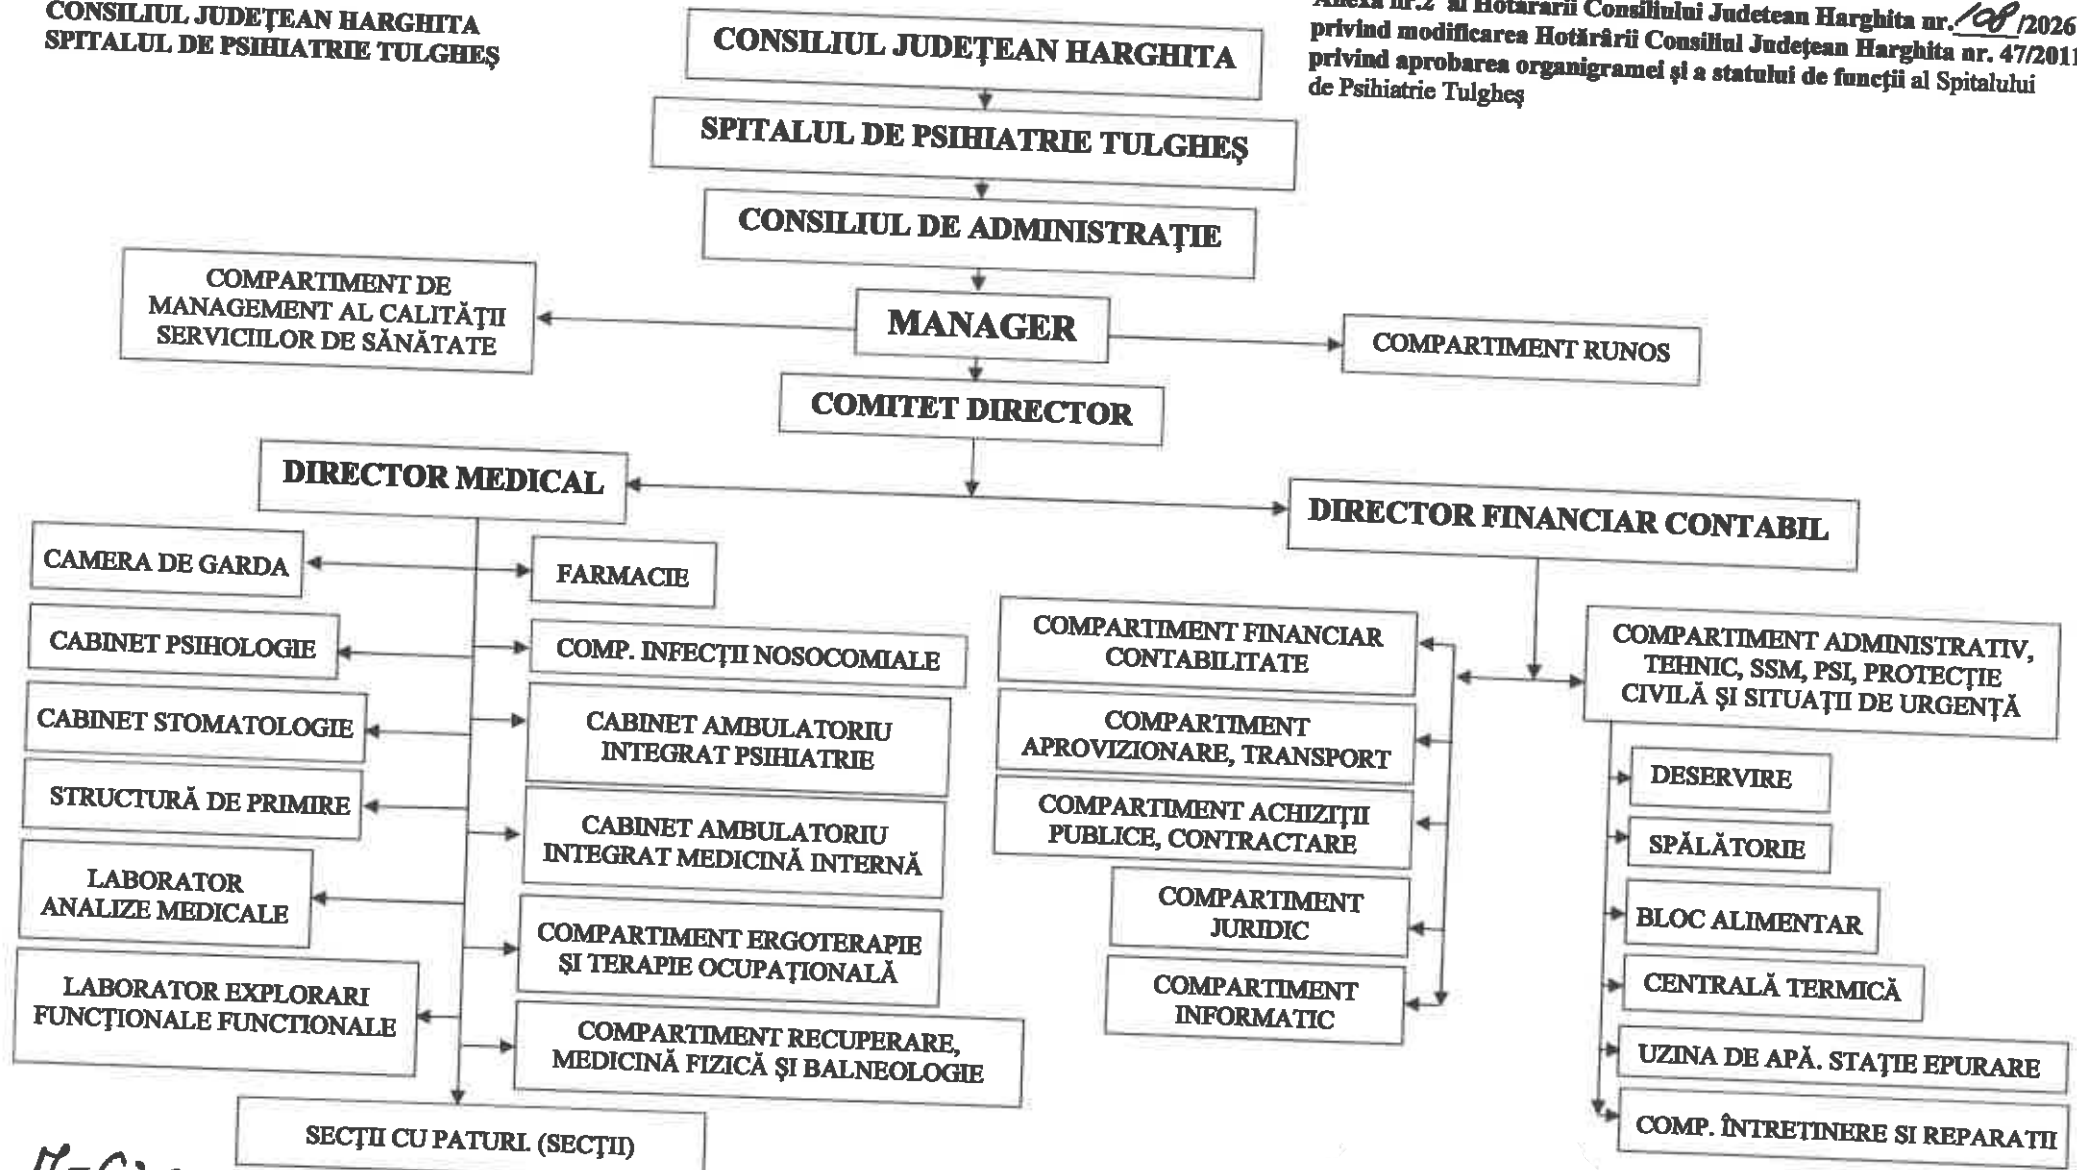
CONSILIUL JUDEŢEAN HARGHITA
SPITALUL DE PSIHIATRIE TULGHEŞ

Anexa nr.2 al Hotărârii Consiliului Judetean Harghita nr. 108 /2026 privind modificarea Hotărârii Consiliul Judeţean Harghita nr. 47/2011 privind aprobarea organigramei şi a statului de funcţii al Spitalului de Psihiatrie Tulgheş

CONSILIUL JUDEŢEAN HARGHITA

SPITALUL DE PSIHIATRIE TULGHEŞ

CONSILIUL DE ADMINISTRAŢIE

COMPARTIMENT DE MANAGEMENT AL CALITĂŢII SERVICIILOR DE SĂNĂTATE

MANAGER

COMPARTIMENT RUNOS

COMITET DIRECTOR

DIRECTOR MEDICAL

DIRECTOR FINANCIAR CONTABIL

CAMERA DE GARDA

FARMACIE

CABINET PSIHOLOGIE

COMP. INFECŢII NOSOCOMIALE

CABINET STOMATOLOGIE

CABINET AMBULATORIU INTEGRAT PSIHIATRIE

STRUCTURĂ DE PRIMIRE

CABINET AMBULATORIU INTEGRAT MEDICINĂ INTERNĂ

LABORATOR ANALIZE MEDICALE

COMPARTIMENT ERGOTERAPIE ŞI TERAPIE OCUPAŢIONALĂ

LABORATOR EXPLORARI FUNCŢIONALE FUNCTIONALE

COMPARTIMENT RECUPERARE, MEDICINĂ FIZICĂ ŞI BALNEOLOGIE

SECŢII CU PATURI (SECŢII)

COMPARTIMENT FINANCIAR CONTABILITATE

COMPARTIMENT APROVIZIONARE, TRANSPORT

COMPARTIMENT ACHIZIŢII PUBLICE, CONTRACTARE

COMPARTIMENT JURIDIC

COMPARTIMENT INFORMATIC

COMPARTIMENT ADMINISTRATIV, TEHNIC, SSM, PSI, PROTECŢIE CIVILĂ ŞI SITUAŢII DE URGENŢĂ

DESERVIRE

SPĂLĂTORIE

BLOC ALIMENTAR

CENTRALĂ TERMICĂ

UZINA DE APĂ. STAŢIE EPURARE

COMP. ÎNTREŢINERE SI REPARATII

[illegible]